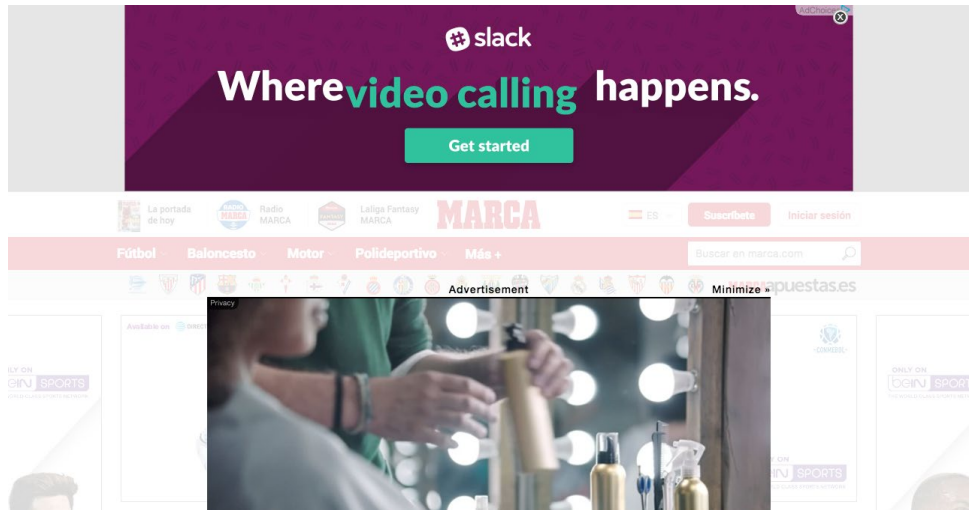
AdChoices

slack

Where video calling happens.

Get started

La portada de hoy

Radio MARCA

LaLiga Fantasy MARCA

MARCA

ES

Suscríbete

Iniciar sesión

Fútbol

Baloncesto

Motor

Polideportivo

Más +

Buscar en marca.com

apuestas.es

Advertisement

Minimize »

Privacy

Available on

ONLY ON
beIN SPORTS

ONLY ON
beIN SPORTS

ONLY ON
beIN SPORTS